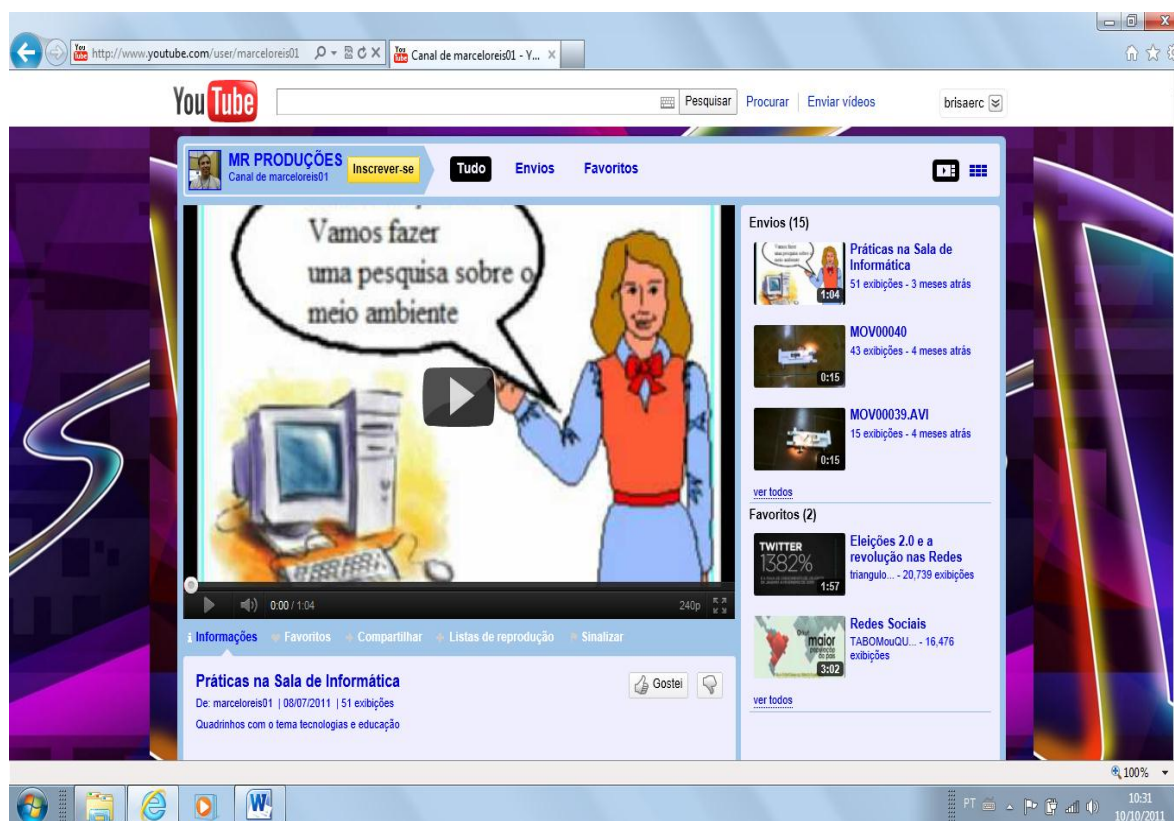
http://www.youtube.com/user/marceloreis01

Canal de marceloreis01 - Y...

You Tube

Pesquisar Procurar Enviar vídeos brisaerc

MR PRODUÇÕES
Canal de marceloreis01

Inscrever-se

Tudo Envios Favoritos

Vamos fazer uma pesquisa sobre o meio ambiente

0:00 / 1:04 240p

Informações Favoritos Compartilhar Listas de reprodução Sinalizar

Práticas na Sala de Informática
De: marceloreis01 | 08/07/2011 | 51 exibições
Quadrinhos com o tema tecnologias e educação

Gostei

Envios (15)

Práticas na Sala de Informática
51 exibições - 3 meses atrás
1:04

MOV00040
43 exibições - 4 meses atrás
0:15

MOV00039.AVI
15 exibições - 4 meses atrás
0:15

ver todos

Favoritos (2)

TWITTER 1382%
Eleições 2.0 e a revolução nas Redes
triangulo... - 20,739 exibições
1:57

Redes Sociais
TABOMouQU... - 16,476 exibições
3:02

ver todos

100%

PT 10:31 10/10/2011